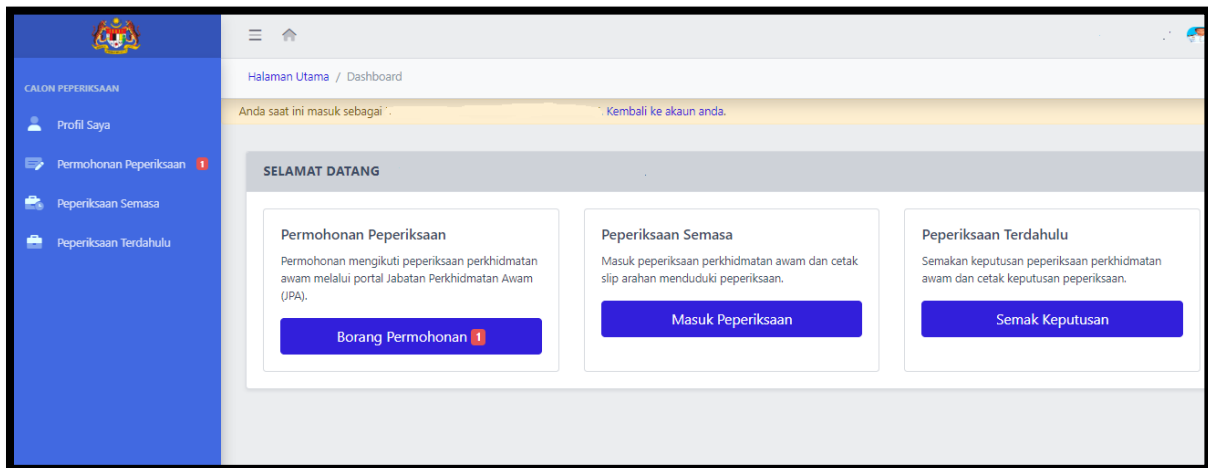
CALON PEPERIKSAAN

Profil Saya

Permohonan Peperiksaan 1

Peperiksaan Semasa

Peperiksaan Terdahulu

Halaman Utama / Dashboard

Anda saat ini masuk sebagai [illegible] Kembali ke akaun anda.

SELAMAT DATANG

Permohonan Peperiksaan

Permohonan mengikuti peperiksaan perkhidmatan awam melalui portal Jabatan Perkhidmatan Awam (JPA).

Borang Permohonan 1

Peperiksaan Semasa

Masuk peperiksaan perkhidmatan awam dan cetak slip arahan menduduki peperiksaan.

Masuk Peperiksaan

Peperiksaan Terdahulu

Semakan keputusan peperiksaan perkhidmatan awam dan cetak keputusan peperiksaan.

Semak Keputusan